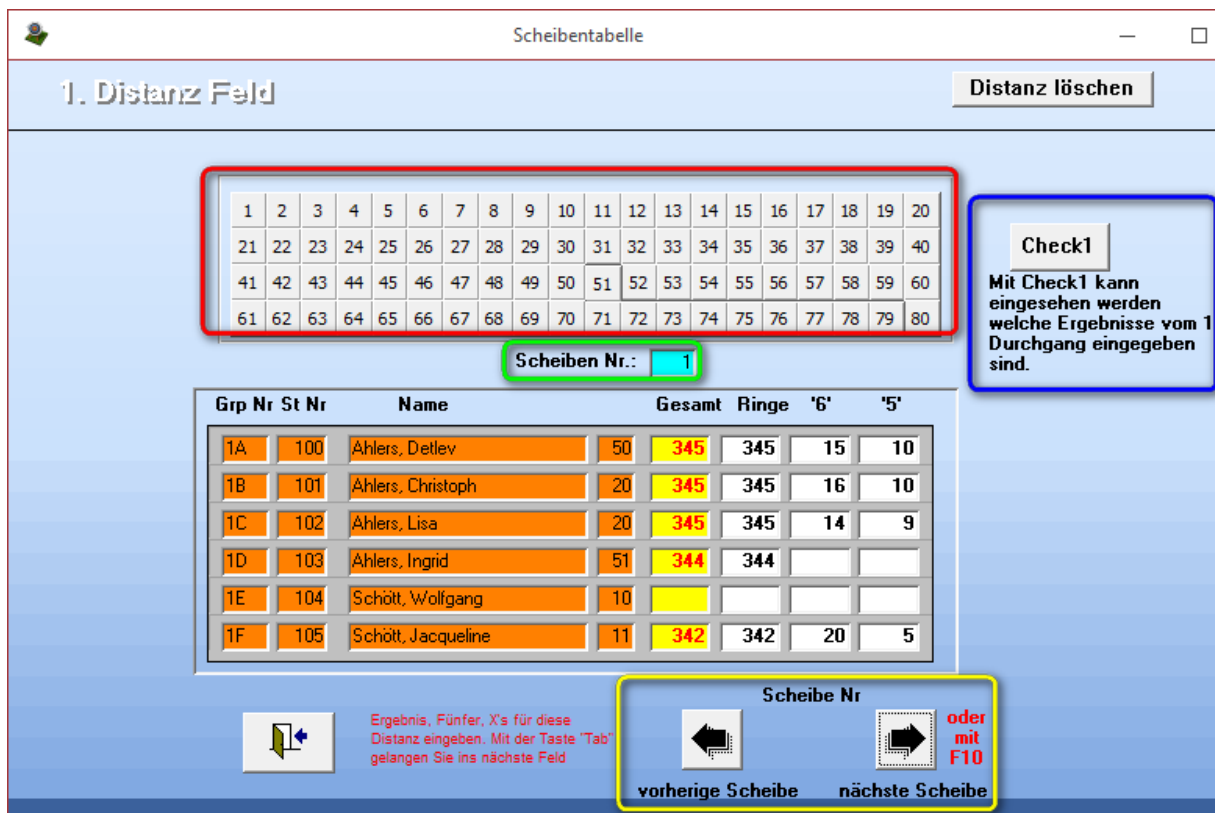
Scheibentabelle

1. Distanz Feld

Distanz löschen

| 1 | 2 | 3 | 4 | 5 | 6 | 7 | 8 | 9 | 10 | 11 | 12 | 13 | 14 | 15 | 16 | 17 | 18 | 19 | 20 |
|---|---|---|---|---|---|---|---|---|---|---|---|---|---|---|---|---|---|---|---|
| 21 | 22 | 23 | 24 | 25 | 26 | 27 | 28 | 29 | 30 | 31 | 32 | 33 | 34 | 35 | 36 | 37 | 38 | 39 | 40 |
| 41 | 42 | 43 | 44 | 45 | 46 | 47 | 48 | 49 | 50 | 51 | 52 | 53 | 54 | 55 | 56 | 57 | 58 | 59 | 60 |
| 61 | 62 | 63 | 64 | 65 | 66 | 67 | 68 | 69 | 70 | 71 | 72 | 73 | 74 | 75 | 76 | 77 | 78 | 79 | 80 |

Check1

Mit Check1 kann eingesehen werden welche Ergebnisse vom 1 Durchgang eingegeben sind.

Scheiben Nr.: 1

| Grp Nr | St Nr | Name | | Gesamt | Ringe | '6' | '5' |
|---|---|---|---|---|---|---|---|
| 1A | 100 | Ahlers, Detlev | 50 | 345 | 345 | 15 | 10 |
| 1B | 101 | Ahlers, Christoph | 20 | 345 | 345 | 16 | 10 |
| 1C | 102 | Ahlers, Lisa | 20 | 345 | 345 | 14 | 9 |
| 1D | 103 | Ahlers, Ingrid | 51 | 344 | 344 | | |
| 1E | 104 | Schött, Wolfgang | 10 | | | | |
| 1F | 105 | Schött, Jacqueline | 11 | 342 | 342 | 20 | 5 |

Ergebnis, Fünfer, X's für diese Distanz eingeben. Mit der Taste "Tab" gelangen Sie ins nächste Feld

Scheibe Nr

oder mit F10

vorherige Scheibe

nächste Scheibe